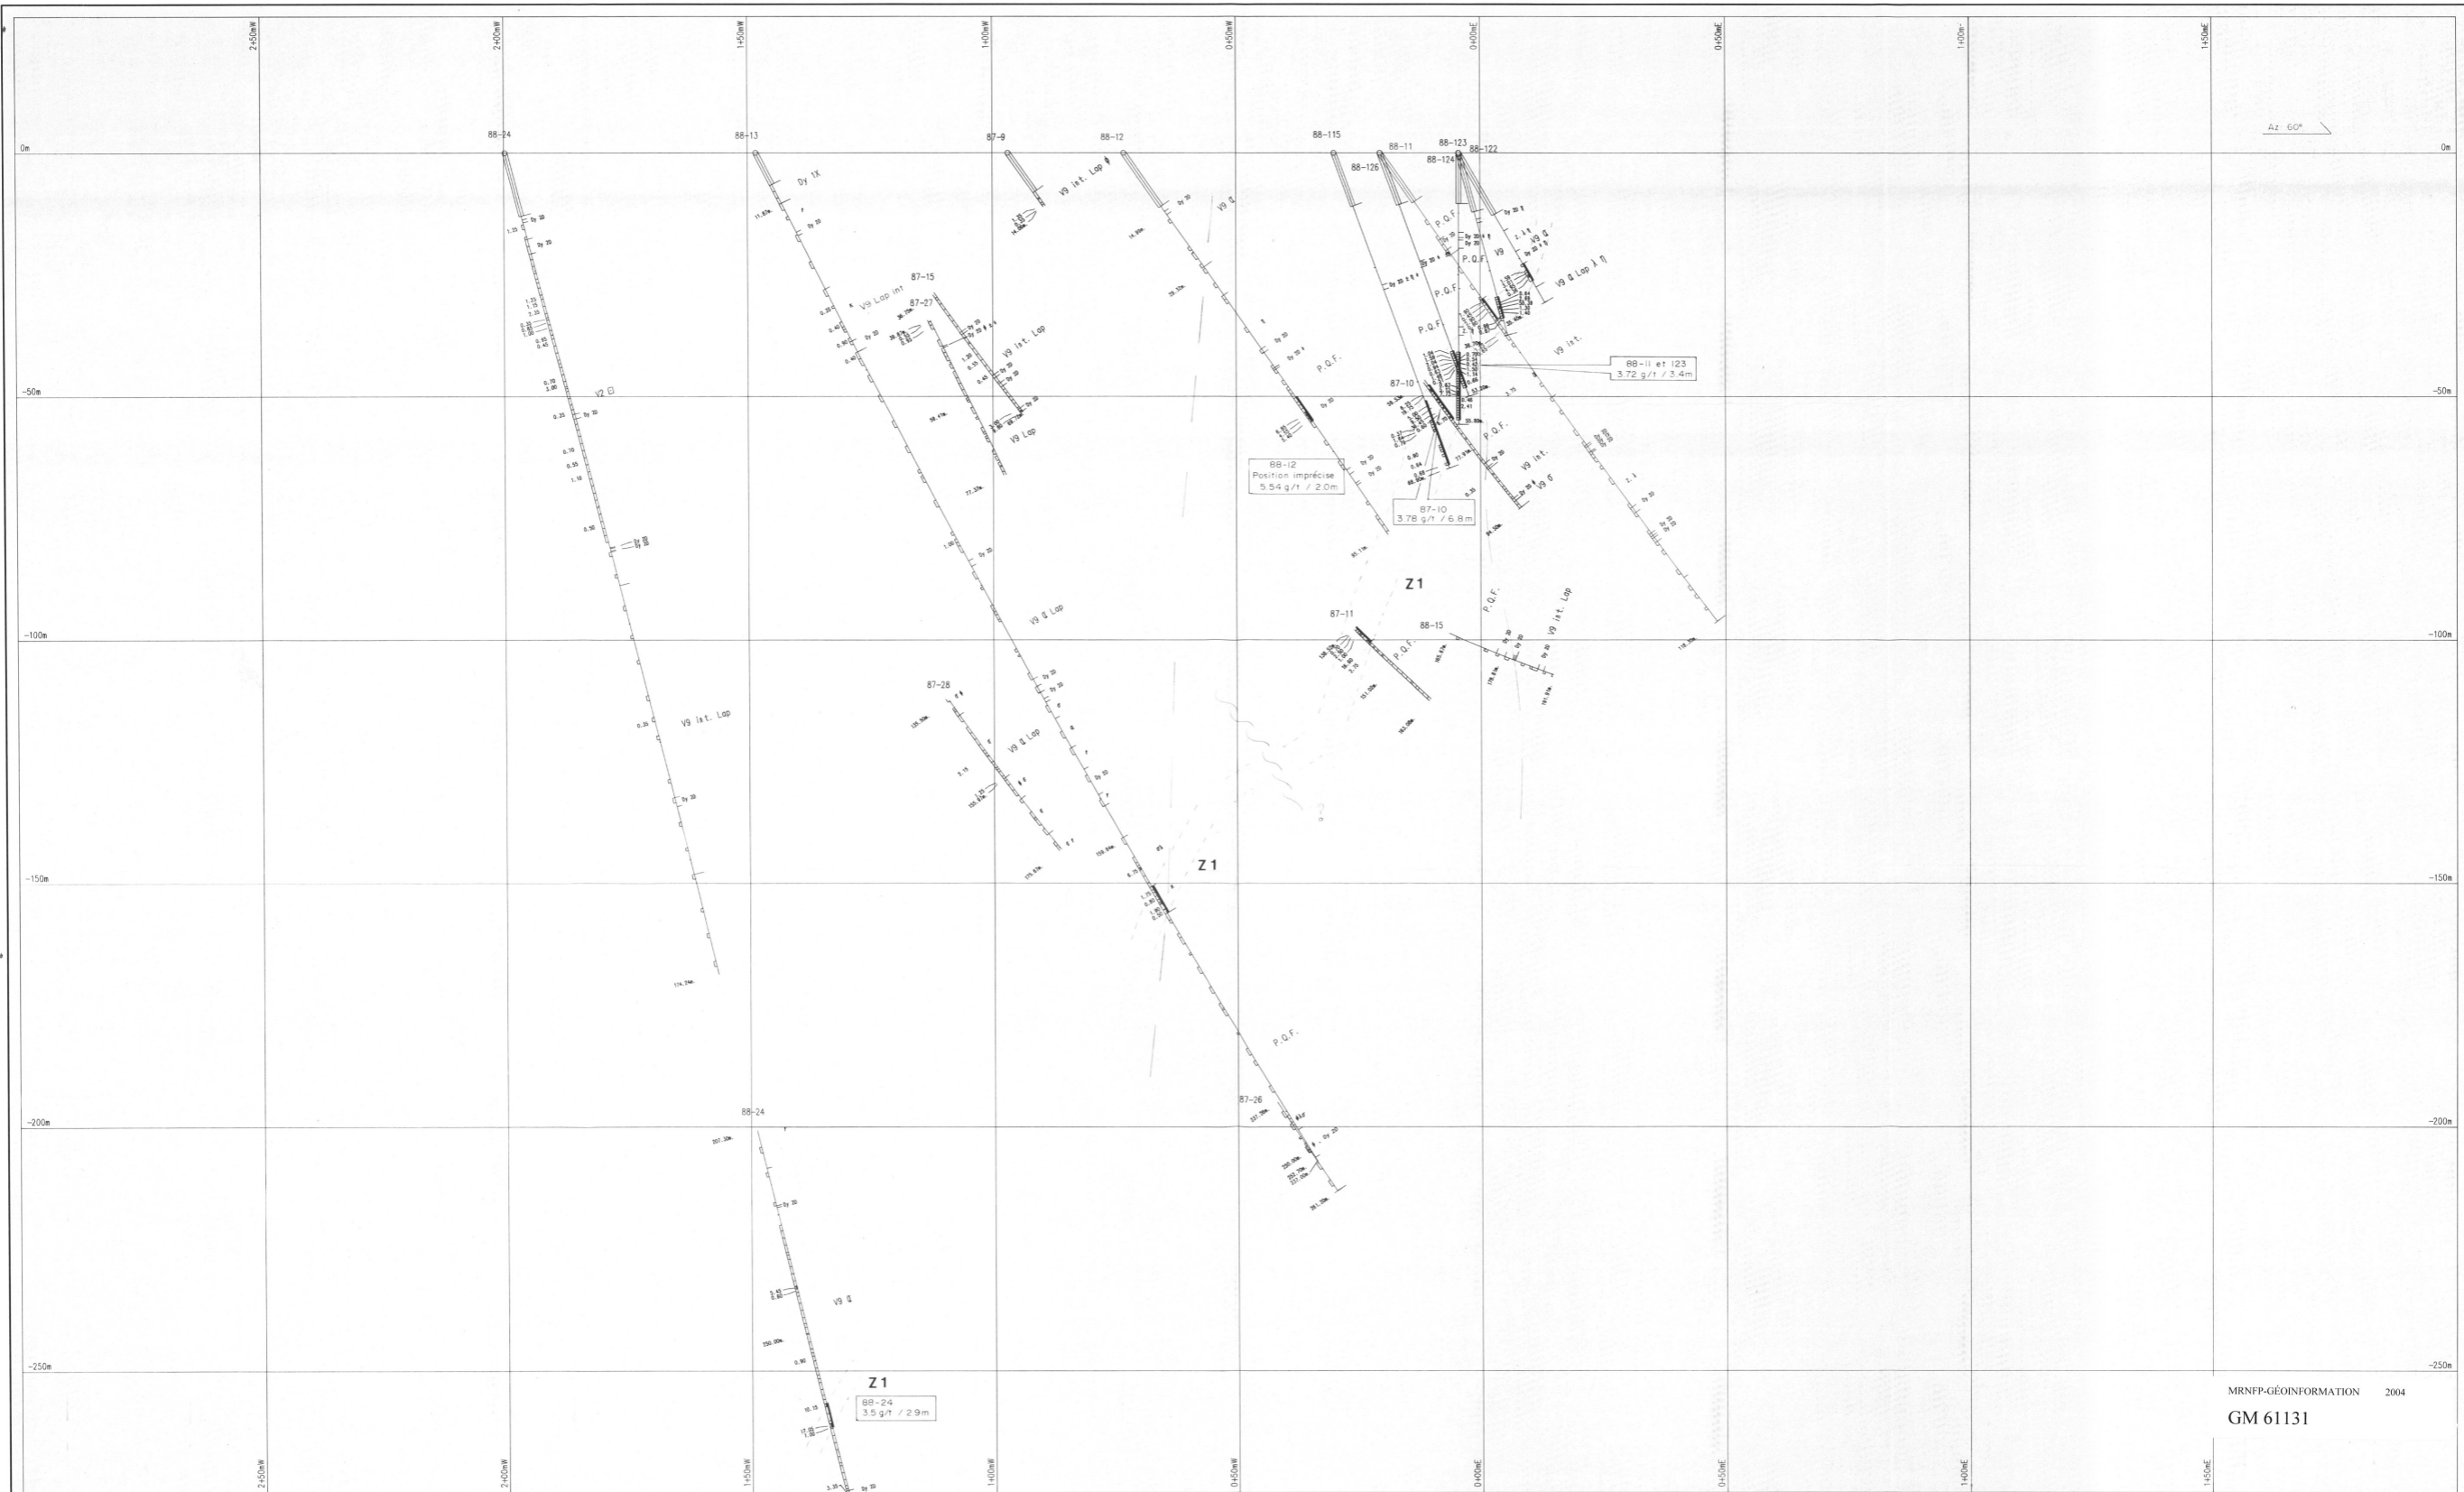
2+50mW
2+00mW
1+50mW
1+00mW
0+50mW
0+00mE
0+50mE
1+00mE
1+50mE

Az. 60°

0m
0m
-50m
-50m
-100m
-100m
-150m
-150m
-200m
-200m
-250m
-250m

88-24
88-13
87-9
88-12
88-115
88-11
88-123
88-122
88-126
88-124
87-15
87-27
87-10
87-11
88-15
87-28
87-26
88-24

Dy 1X
V9 Int. Lap
V9
P.Q.F.
V9 Lap Int
V9 Int. Lap
V9 Lap
V2
V9 Int.
V9 Lap
V9 Int. Lap
V9 Lap
V9 Int. Lap
V9

88-11 et 123
3.72 g/t / 3.4m

88-12
Position imprécise
5.54 g/t / 2.0m

87-10
3.78 g/t / 6.8m

Z1
Z1
Z1

88-24
3.5 g/t / 2.9m

MRNFP-GÉOINFORMATION 2004
GM 61131